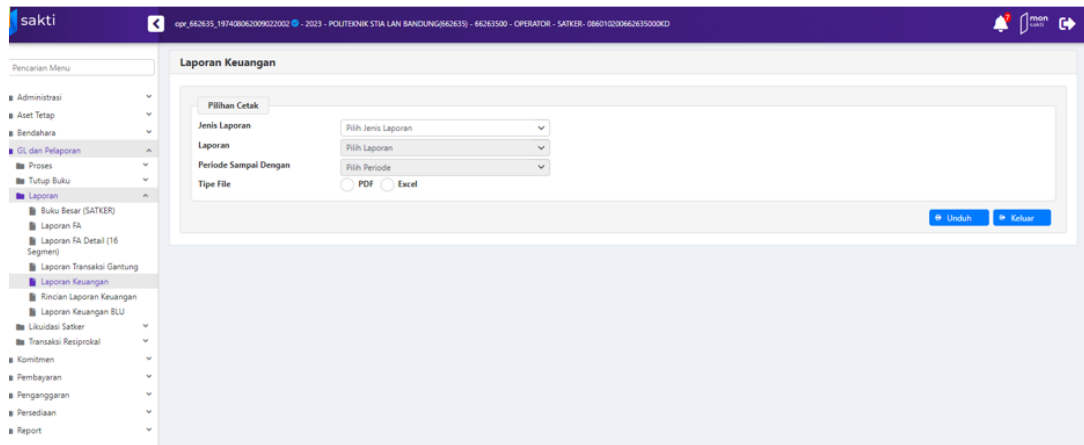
sakti

opr_662635_197408062009022002 - 2023 - POLITEKNIK STIA LAN BANDUNG(662635) - 66263500 - OPERATOR - SATKER- 086010200662635000KD

mon sakti

Pencarian Menu

Administrasi
Aset Tetap
Bendahara
GL dan Pelaporan
Proses
Tutup Buku
Laporan
Buku Besar (SATKER)
Laporan FA
Laporan FA Detail (16 Segmen)
Laporan Transaksi Gantung
Laporan Keuangan
Rincian Laporan Keuangan
Laporan Keuangan BLU
Likuidasi Satker
Transaksi Resiprokal
Komitmen
Pembayaran
Penganggaran
Persediaan
Report

Laporan Keuangan

Pilihan Cetak

| Jenis Laporan | Pilih Jenis Laporan |
|---|---|
| Laporan | Pilih Laporan |
| Periode Sampai Dengan | Pilih Periode |
| Tipe File | PDF Excel |

Unduh
Keluar